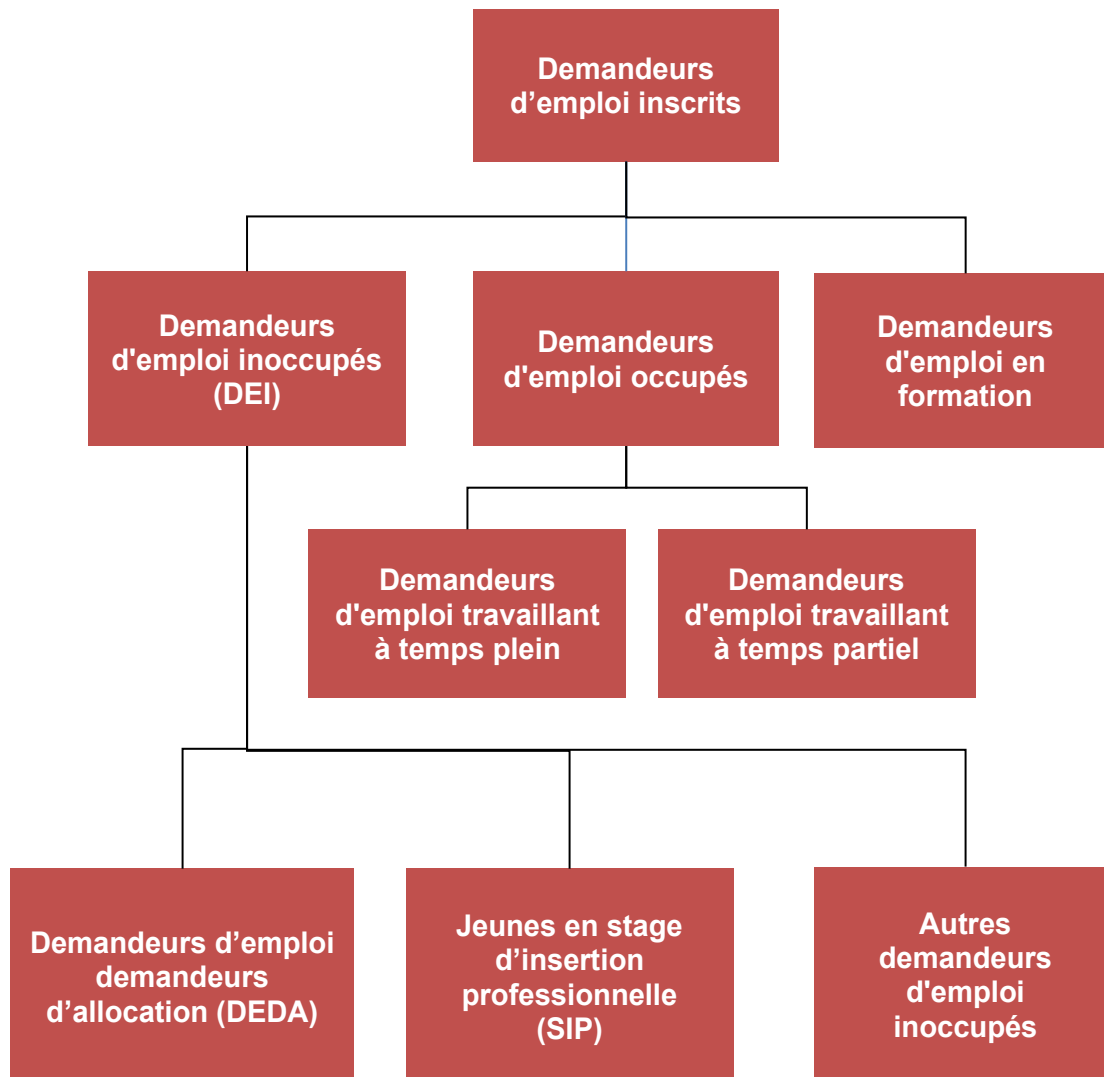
Demandeurs d’emploi inscrits

Demandeurs d'emploi inoccupés (DEI)

Demandeurs d'emploi occupés

Demandeurs d'emploi en formation

Demandeurs d'emploi travaillant à temps plein

Demandeurs d'emploi travaillant à temps partiel

Demandeurs d’emploi demandeurs d’allocation (DEDA)

Jeunes en stage d’insertion professionnelle (SIP)

Autres demandeurs d'emploi inoccupés